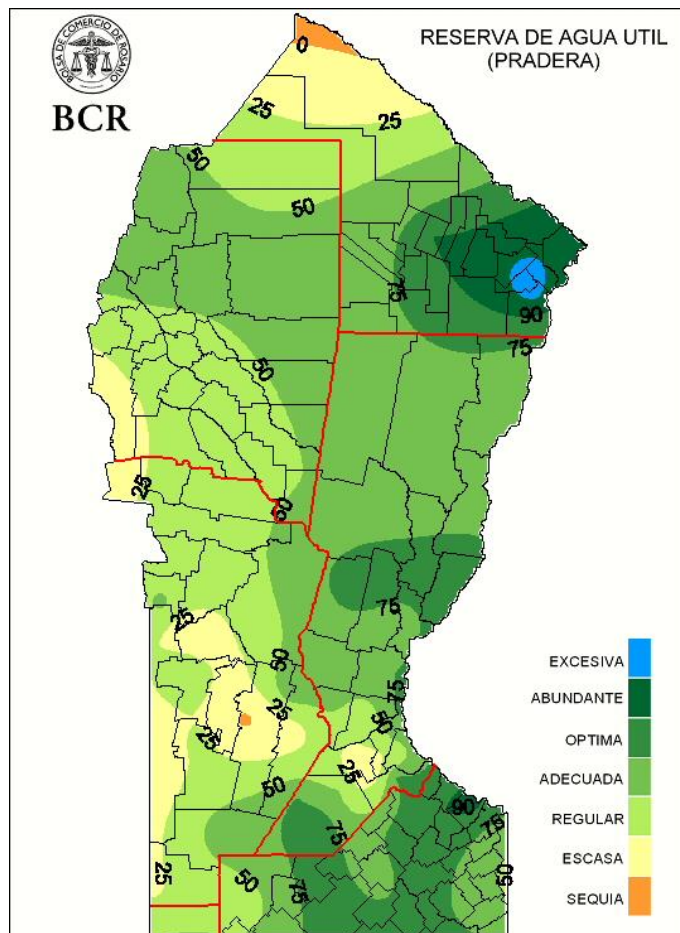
BOLSA DE COMERCIO DE ROSARIO

BCR

RESERVA DE AGUA UTIL
(PRADERA)

0
25
25
50
50
75
90
75
50
25
50
75
25
50
25
75
25
50
50
25
90
75
75
50
25
50
75
50

EXCESIVA
ABUNDANTE
OPTIMA
ADECUADA
REGULAR
ESCASA
SEQUIA